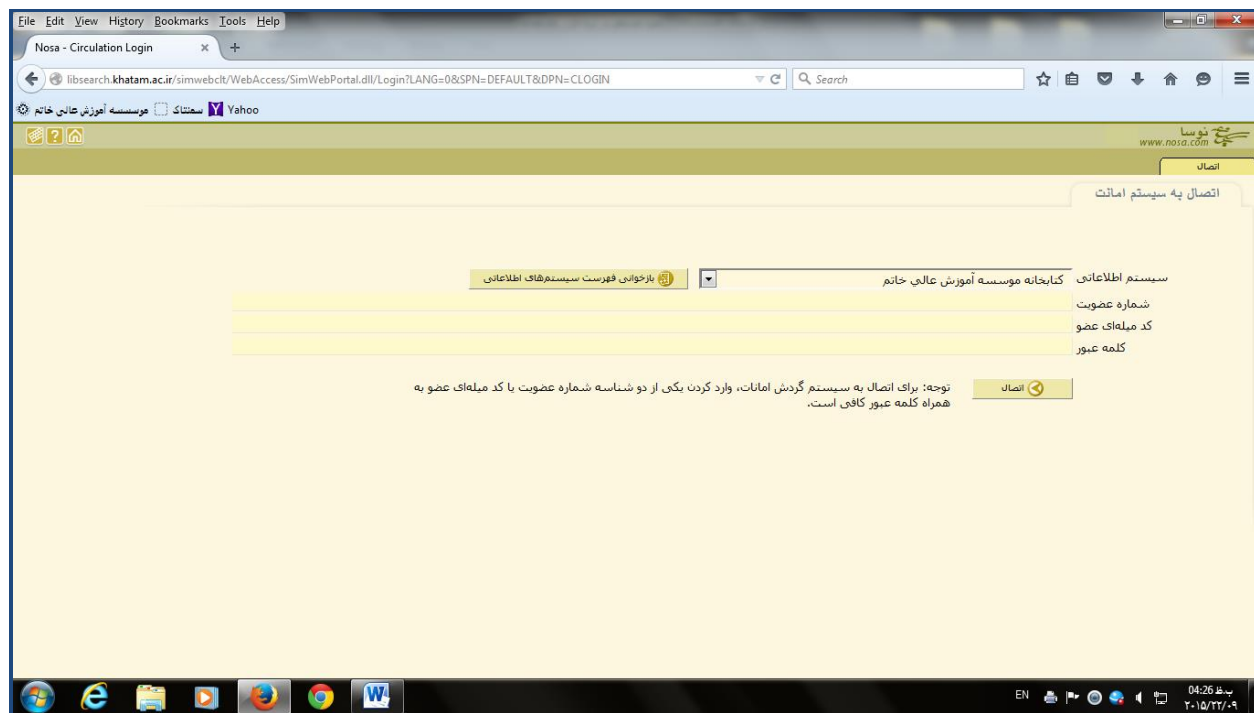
File Edit View History Bookmarks Tools Help

Nosa - Circulation Login

libsearch.khatam.ac.ir/simwebclt/WebAccess/SimWebPortal.dll/Login?LANG=0&SPN=DEFAULT&DPN=CLOGIN

Search

Yahoo سمتناک موسسه آموزش عالی خاتم

نوسا
www.nosa.com

اتصال

اتصال به سیستم امانت

سیستم اطلاعاتی کتابخانه موسسه آموزش عالی خاتم

بازخوانی فهرست سیستم‌های اطلاعاتی

شماره عضویت

کد میله‌ای عضو

کلمه عبور

اتصال

توجه: برای اتصال به سیستم گردش امانات، وارد کردن یکی از دو شناسه شماره عضویت یا کد میله‌ای عضو به همراه کلمه عبور کافی است.

EN

04:26 ب.ظ
۲۰۱۵/۲۲/۰۹